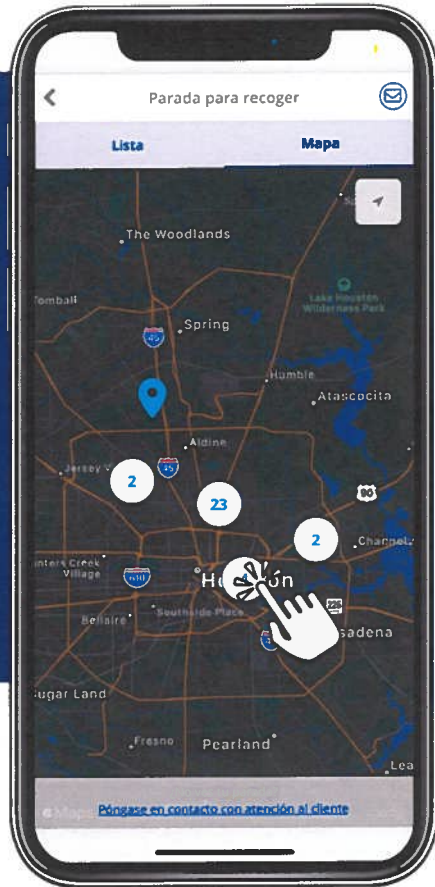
Parada para recoger

Lista

Mapa

The Woodlands

Tomball

Lake Houston Wilderness Park

45

Spring

Humble

Atascocita

Aldine

Jersey V

45

2

23

90

2

Channel

inters Creek Village

610

Ho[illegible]ón

Southside Place

225

Bellaire

adena

ugar Land

Fresno

Pearland

Lea

Maps

Póngase en contacto con atención al cliente